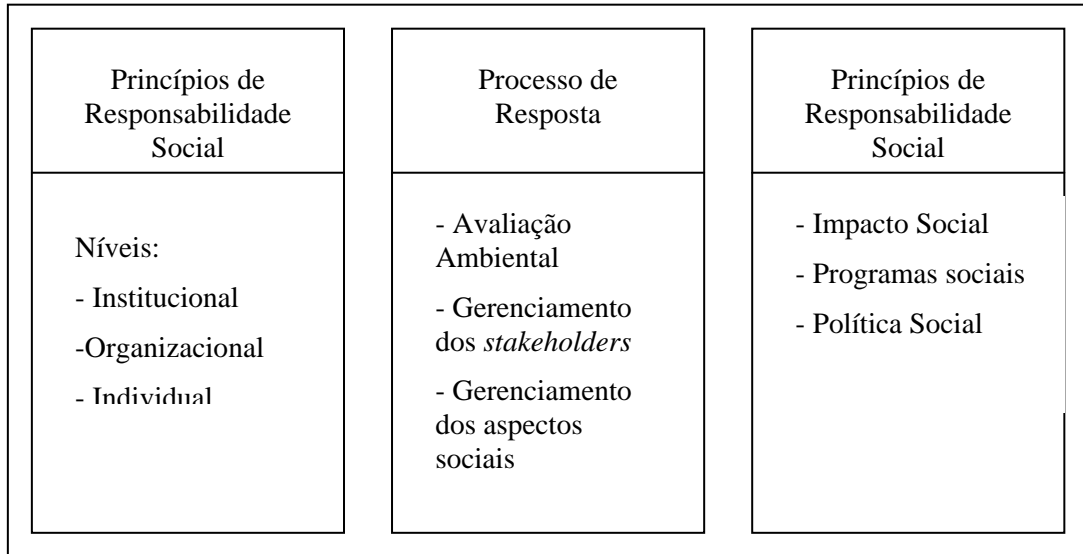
Princípios de Responsabilidade Social

Níveis:

- Institucional

-Organizacional

- Individual

Processo de Resposta

- Avaliação Ambiental

- Gerenciamento dos *stakeholders*

- Gerenciamento dos aspectos sociais

Princípios de Responsabilidade Social

- Impacto Social

- Programas sociais

- Política Social